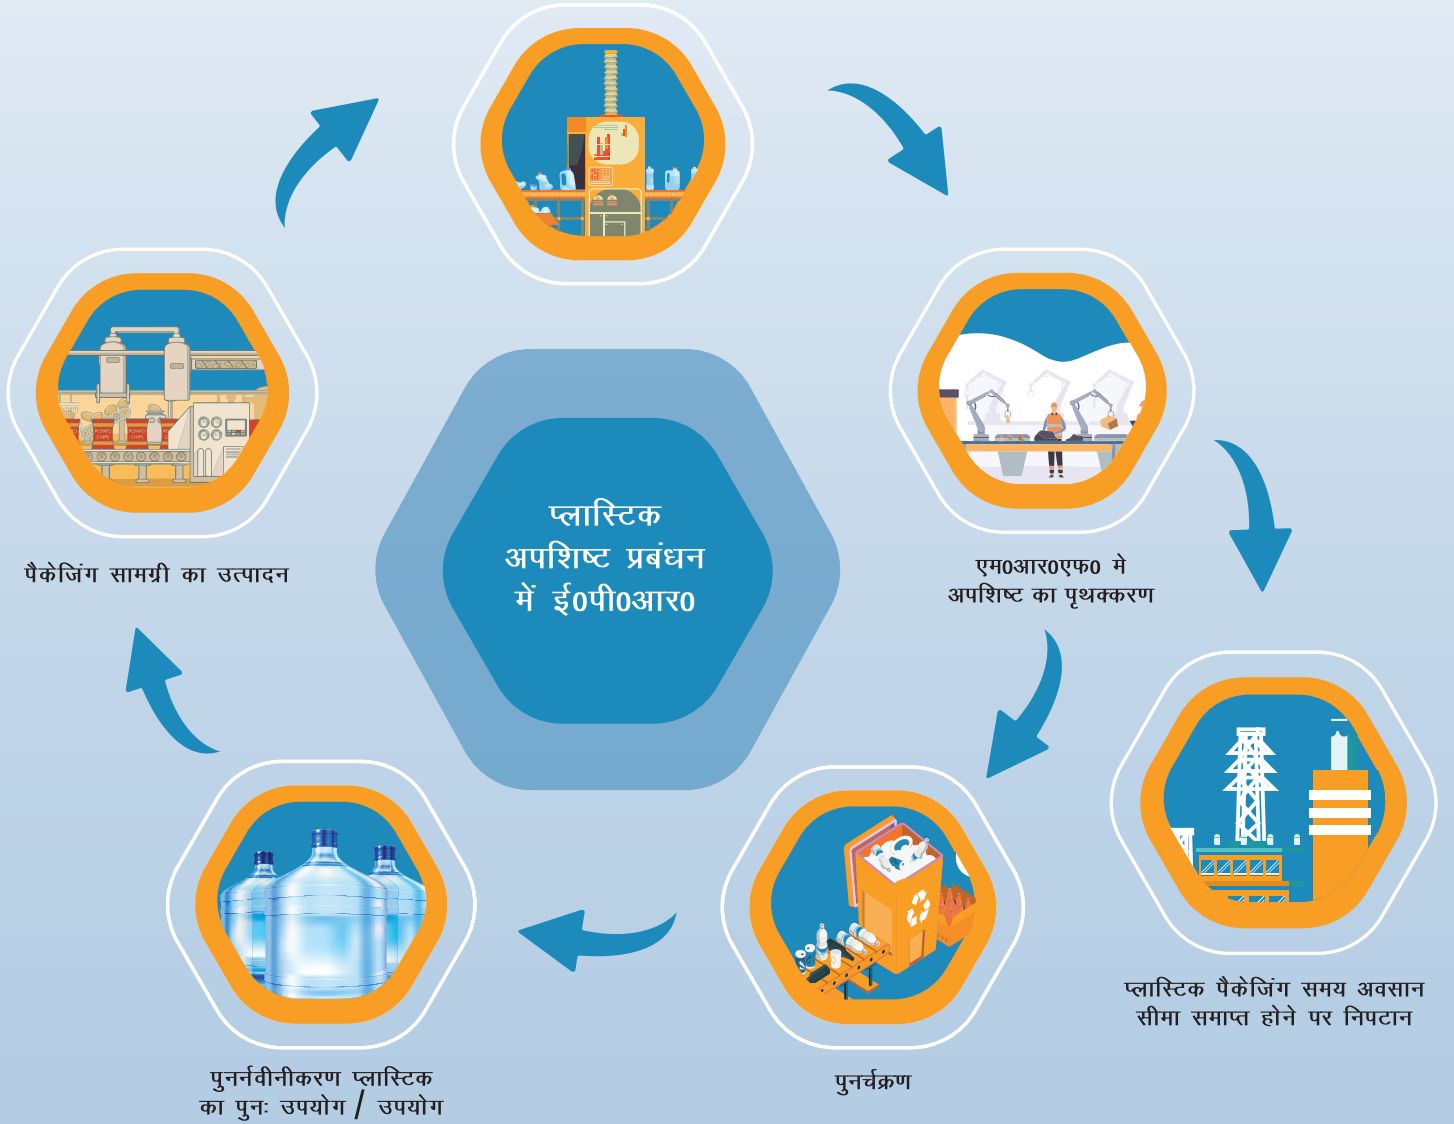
प्लास्टिक अपशिष्ट प्रबंधन में ई0पी0आर0

पैकेजिंग सामग्री का उत्पादन

एम0आर0एफ0 मे अपशिष्ट का पृथक्करण

प्लास्टिक पैकेजिंग समय अवसान सीमा समाप्त होने पर निपटान

पुनर्चक्रण

पुनर्नवीनीकरण प्लास्टिक का पुनः उपयोग / उपयोग